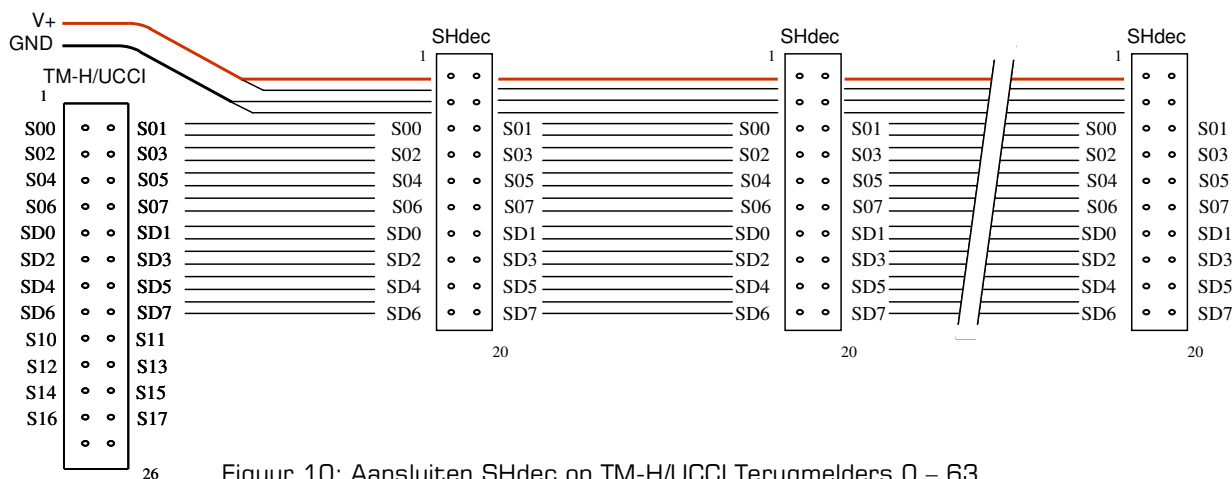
V+
GND
TM-H/UCCI
1
S00 S01
S02 S03
S04 S05
S06 S07
SD0 SD1
SD2 SD3
SD4 SD5
SD6 SD7
S10 S11
S12 S13
S14 S15
S16 S17
26

SHdec
1
S00 S01
S02 S03
S04 S05
S06 S07
SD0 SD1
SD2 SD3
SD4 SD5
SD6 SD7
20

SHdec
1
S00 S01
S02 S03
S04 S05
S06 S07
SD0 SD1
SD2 SD3
SD4 SD5
SD6 SD7
20

SHdec
1
S00 S01
S02 S03
S04 S05
S06 S07
SD0 SD1
SD2 SD3
SD4 SD5
SD6 SD7
20

Figuur 10: Aansluiten SHdec op TM-H/UCCI Terugmelders 0 – 63